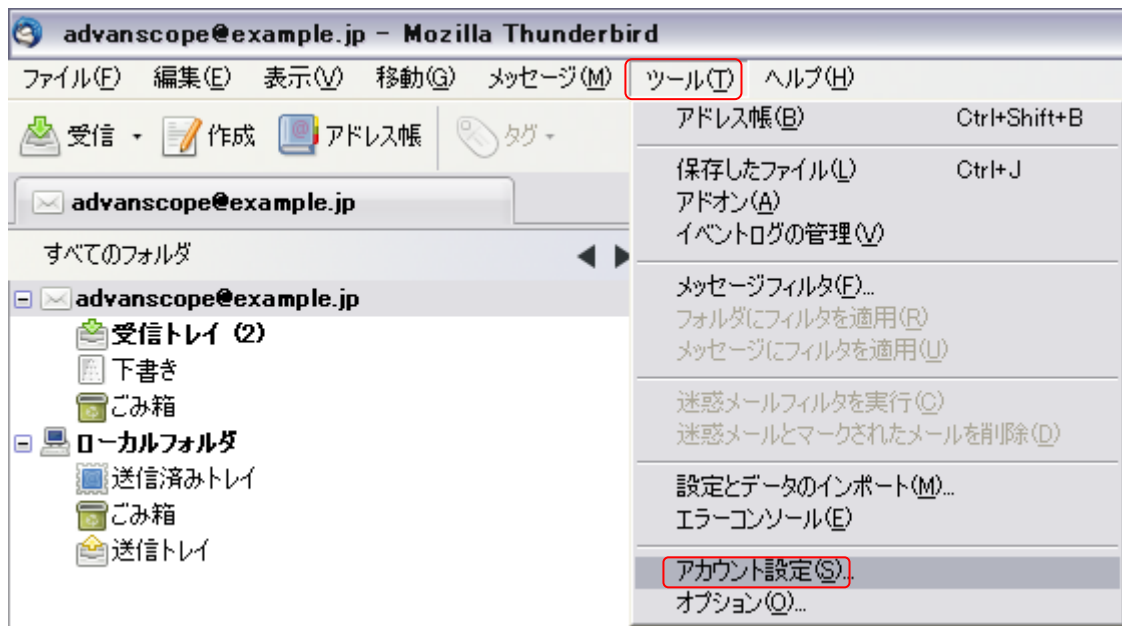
advanscope@example.jp - Mozilla Thunderbird

ファイル(F) 編集(E) 表示(V) 移動(G) メッセージ(M) ツール(T) ヘルプ(H)

受信 作成 アドレス帳 タグ

advanscope@example.jp

すべてのフォルダ

advanscope@example.jp
受信トレイ (2)
下書き
ごみ箱
ローカルフォルダ
送信済みトレイ
ごみ箱
送信トレイ

アドレス帳(B) Ctrl+Shift+B
保存したファイル(L) Ctrl+J
アドオン(A)
イベントログの管理(V)
メッセージフィルタ(F)...
フォルダにフィルタを適用(R)
メッセージにフィルタを適用(U)
迷惑メールフィルタを実行(C)
迷惑メールとマークされたメールを削除(D)
設定とデータのインポート(M)...
エラーコンソール(E)
アカウント設定(S)...
オプション(O)...